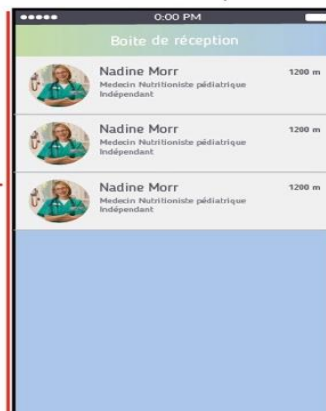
0:00 PM

Boite de réception

Nadine Morr
Medecin Nutritioniste pédiatrique
Indépendant
1200 m

Nadine Morr
Medecin Nutritioniste pédiatrique
Indépendant
1200 m

Nadine Morr
Medecin Nutritioniste pédiatrique
Indépendant
1200 m